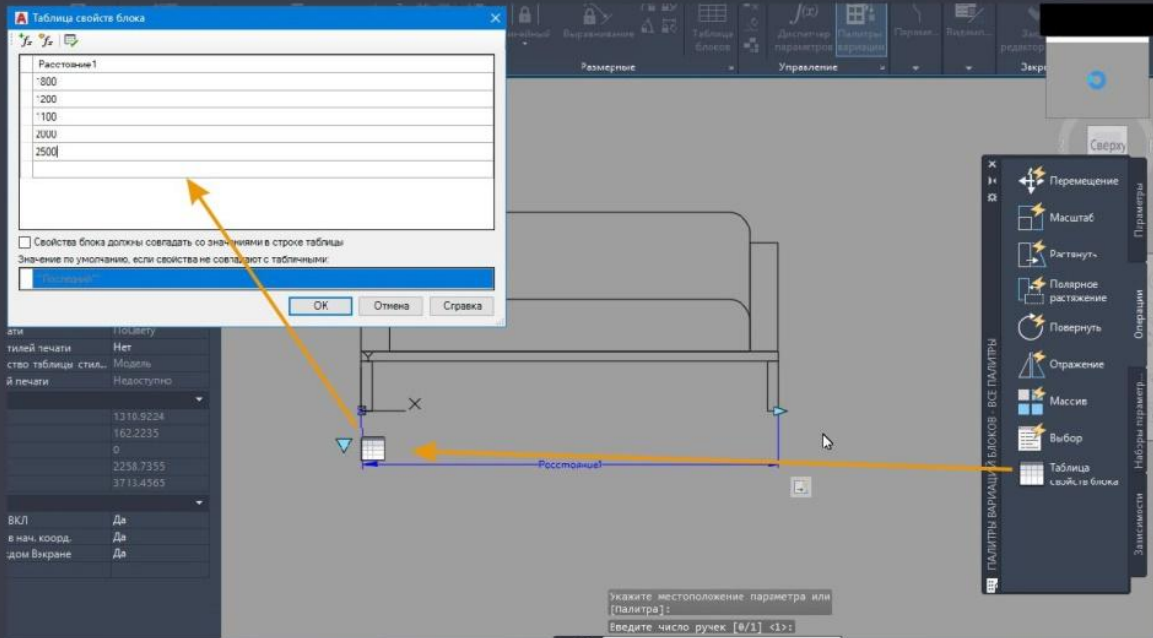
Таблица свойств блока

Расстояние1

1800

1200

1100

2000

2500

Свойства блока должны совпадать со значениями в строке таблицы

Значение по умолчанию, если свойства не совпадают с табличными:

Последний

ОК Отмена Справка

Размерные

Таблица блоков

Диспетчер параметров

Палитры вариации

Управление

Сверху

Перемещение

Масштаб

Растянуть

Полярное растяжение

Повернуть

Отражение

Массив

Выбор

Таблица свойств блока

Параметры

Операции

Наборы параметр...

Зависимости

ПАЛИТРЫ ВАРИАЦИЙ БЛОКОВ - ВСЕ ПАЛИТРЫ

| ати | ПоЦвету |
|---|---|
| тилей печати | Нет |
| ство таблицы стил... | Модель |
| й печати | Недоступно |
| | 1310.9224 |
| | 162.2235 |
| | 0 |
| | 2258.7355 |
| | 3713.4565 |
| ВКЛ | Да |
| в нач. коорд. | Да |
| дом Вэкране | Да |

Расстояние1

Укажите местоположение параметра или [Палитра]:

Введите число ручек [0/1] <1>: